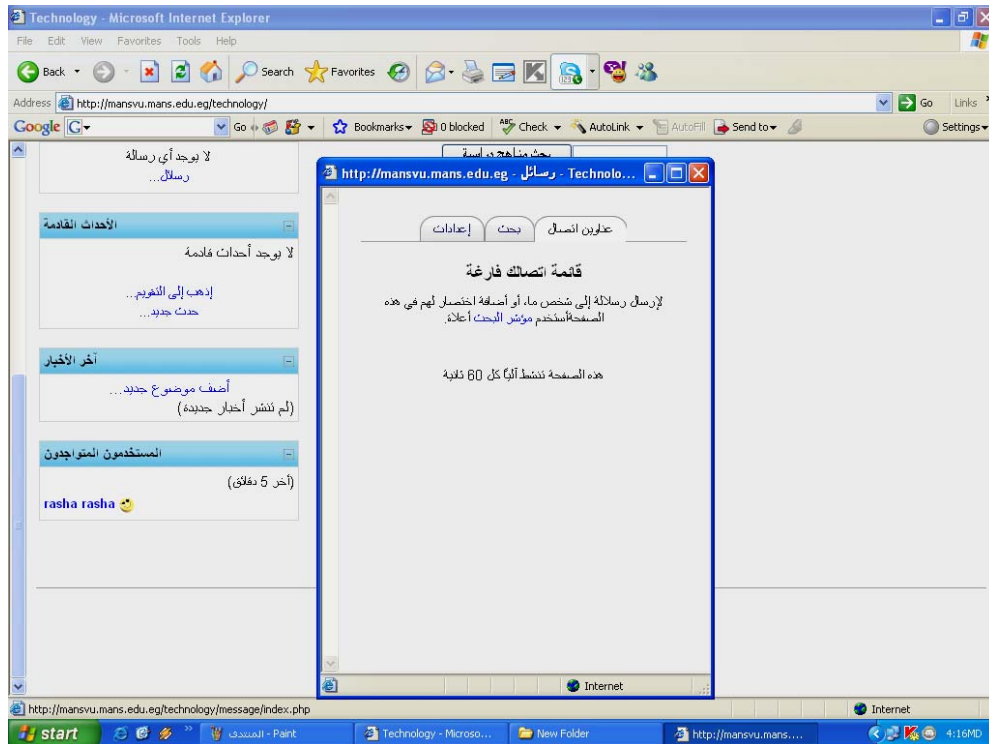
Technology - Microsoft Internet Explorer

File Edit View Favorites Tools Help

Back Search Favorites

Address http://mansvu.mans.edu.eg/technology/ Go Links

Google G- Go Bookmarks 0 blocked Check AutoLink AutoFill Send to Settings

لا يوجد أي رسالة
رسائل...

الأحداث القادمة

لا يوجد أحداث قادمة

إذهب إلى التقويم...
حدث جديد...

آخر الأخبار

أضف موضوع جديد...
(لم تنشر أخبار جديدة)

المستخدمون المتواجدون

(آخر 5 دقائق)

rasha rasha

بحث مناهج دراسية

http://mansvu.mans.edu.eg - رسائل - Technolo...

عناوين اتصال | بحث | إعدادات

قائمة اتصالك فارغة

لإرسال رسالة إلى شخص ما، أو أضافة اختصار لهم في هذه الصفحة،أستخدم مؤشر البحث أعلاه.

هذه الصفحة تنشط آلياً كل 60 ثانية

Internet

http://mansvu.mans.edu.eg/technology/message/index.php

Internet

start | المستند - Paint | Technology - Microso... | New Folder | http://mansvu.mans.... | 4:16MD